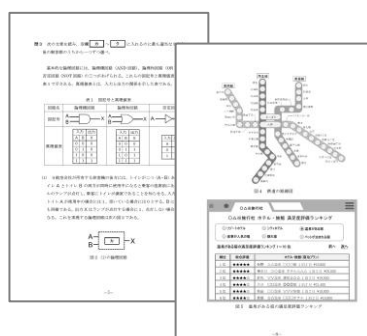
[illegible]

表1 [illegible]

| 回路名 | 論理積回路 | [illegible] |
|---|---|---|
| 回路図 | A B X | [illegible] |
| 真理値表 | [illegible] | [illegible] |

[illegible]

A B X

図1 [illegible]

-2-

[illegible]

図4 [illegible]

○△の都市の宿 ホテル・旅館 満足度評価ランキング

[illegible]

| 順位 | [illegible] | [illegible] |
|---|---|---|
| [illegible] | ★★★★★ | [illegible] |
| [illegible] | ★★★★★ | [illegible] |
| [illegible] | ★★★★ | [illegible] |
| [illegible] | ★★★★ | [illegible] |
| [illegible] | ★★★★ | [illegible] |
| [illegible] | ★★★ | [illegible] |
| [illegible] | ★★★ | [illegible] |

図5 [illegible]

-8-